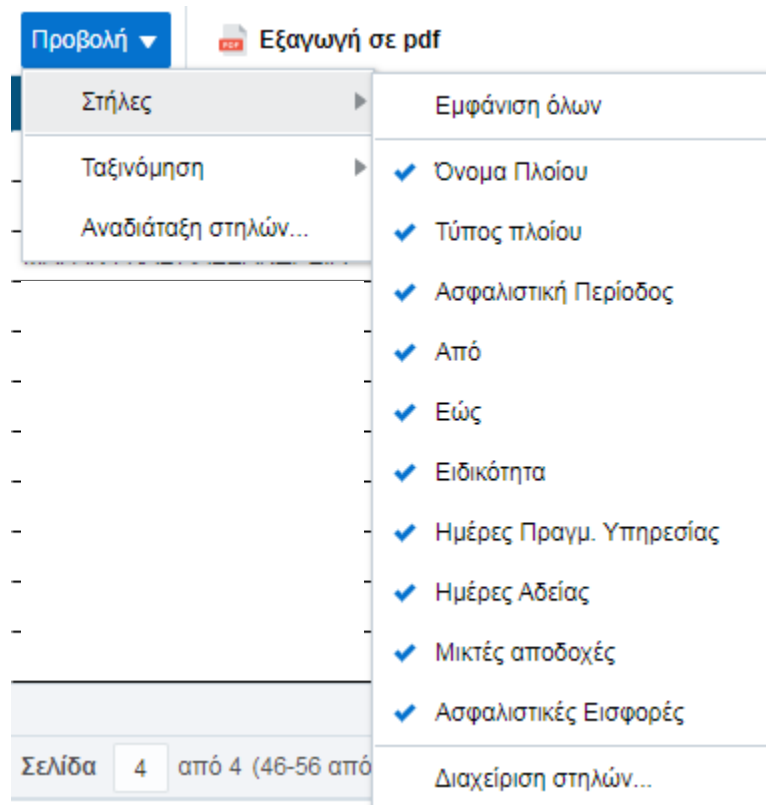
Προβολή ▾

PDF Εξαγωγή σε pdf

Στήλες

Ταξινόμηση

Αναδιάταξη στηλών...

Εμφάνιση όλων

✔ Όνομα Πλοίου

✔ Τύπος πλοίου

✔ Ασφαλιστική Περίοδος

✔ Από

✔ Εώς

✔ Ειδικότητα

✔ Ημέρες Πραγμ. Υπηρεσίας

✔ Ημέρες Αδείας

✔ Μικτές αποδοχές

✔ Ασφαλιστικές Εισφορές

Διαχείριση στηλών...

Σελίδα 4 από 4 (46-56 από